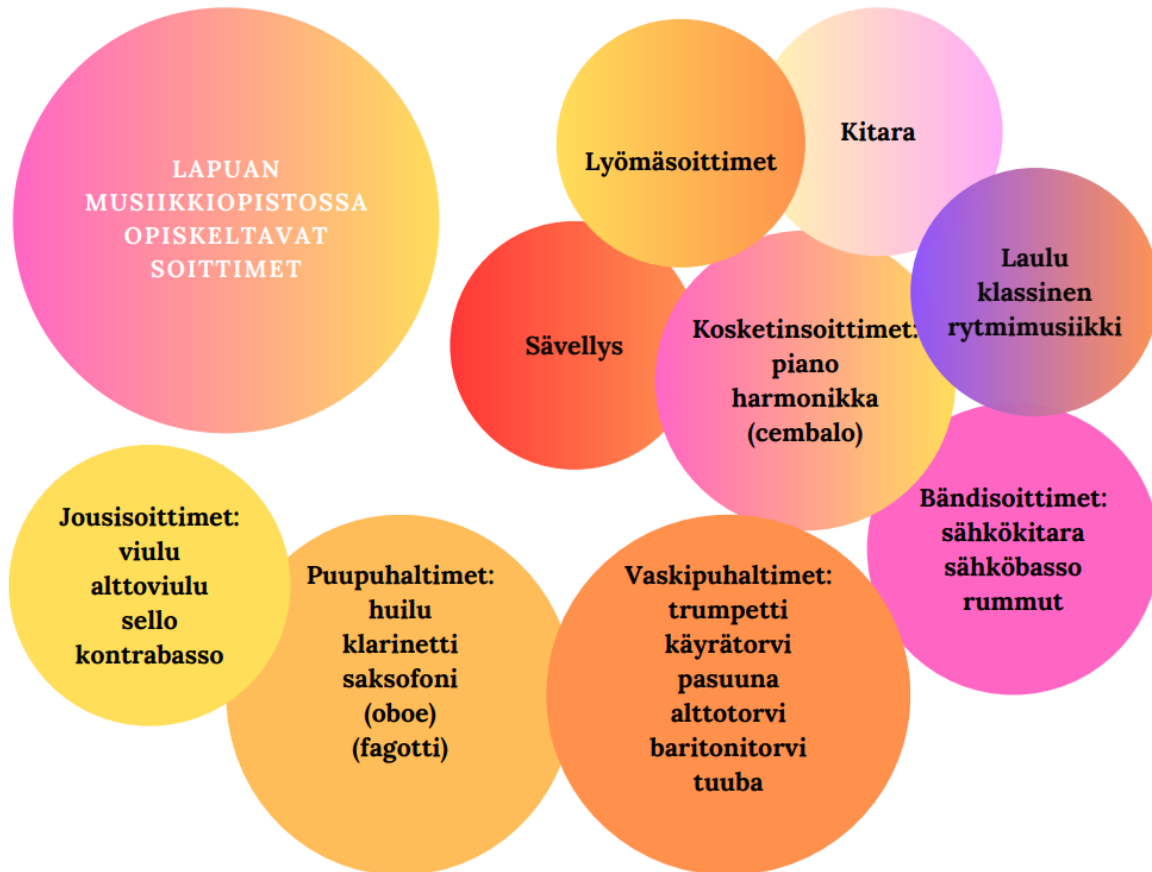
LAPUAN MUSIIKKIOPISTOSSA OPISKELTAVAT SOITTIMET

Lyömäsoittimet

Kitara

Laulu
klassinen
rytmimusiikki

Sävellys

Kosketinsoittimet:
piano
harmonikka
(cembalo)

Bändisoittimet:
sähkökitara
sähköbasso
rummut

Jousisoittimet:
viulu
alttoviulu
sello
kontrabasso

Puupuhaltimet:
huilu
klarinetti
saksofoni
(oboe)
(fagotti)

Vaskipuhaltimet:
trumpetti
käyrätorvi
pasuuna
alttotorvi
baritonitorvi
tuuba